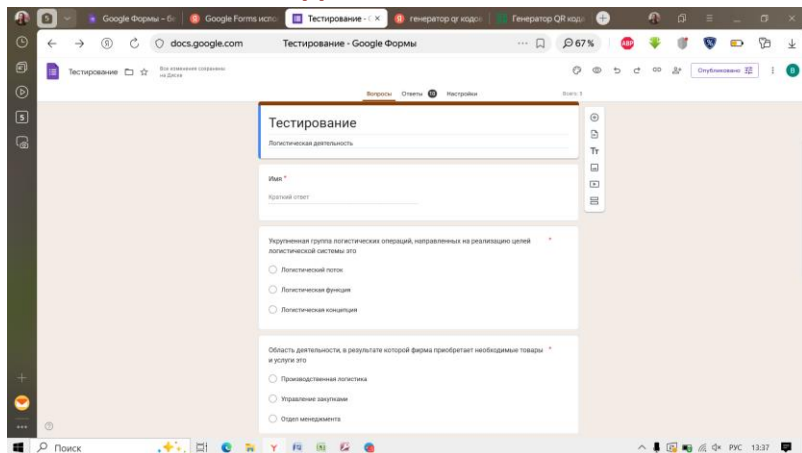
Google Формы - бе
Google Forms испо
Тестирование - G ×
генератор qr кодов
Генератор QR кода
docs.google.com
Тестирование - Google Формы
67 %
Тестирование
Все изменения сохранены на Диске
Опубликовано
Вопросы
Ответы 10
Настройки
Всего: 1

Тестирование
Логистическая деятельность

Имя *
Краткий ответ

Укрупненная группа логистических операций, направленных на реализацию целей логистической системы это *
Логистический поток
Логистическая функция
Логистическая концепция

Область деятельности, в результате которой фирма приобретает необходимые товары и услуги это *
Производственная логистика
Управление закупками
Отдел менеджмента

Поиск
РУС 13:37